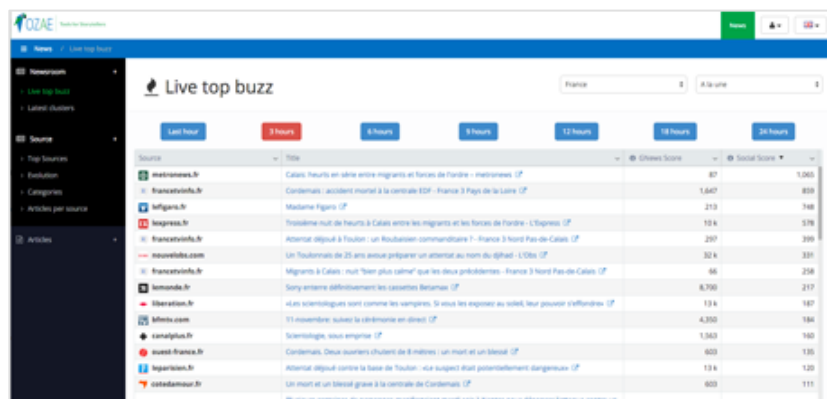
OZAE Tools for Storytellers

News

News / Live top buzz

Newsroom
Live top buzz
Latest clusters

Source
Top Sources
Evolution
Categories
Articles per source

Articles

Live top buzz

France
A la une

Last hour | 3 hours | 6 hours | 9 hours | 12 hours | 18 hours | 24 hours

| Source | Title | GNews Score | Social Score |
|---|---|---|---|
| metronews.fr | Calais: heurts en série entre migrants et forces de l'ordre - metronews | 87 | 1,065 |
| francetvinfo.fr | Cordemais : accident mortel à la centrale EDF - France 3 Pays de la Loire | 1,647 | 859 |
| lefigaro.fr | Madame Figaro | 213 | 748 |
| lexpress.fr | Troisième nuit de heurts à Calais entre les migrants et les forces de l'ordre - L'Express | 10 k | 578 |
| francetvinfo.fr | Attentat déjoué à Toulon : un Roubaisien commanditaire ? - France 3 Nord Pas-de-Calais | 297 | 390 |
| nouvelobs.com | Un Toulonnais de 25 ans avoue préparer un attentat au nom du djihad - L'Obs | 32 k | 331 |
| francetvinfo.fr | Migrants à Calais : nuit "bien plus calme" que les deux précédentes - France 3 Nord Pas-de-Calais | 66 | 258 |
| lemonde.fr | Sony enterre définitivement les cassettes Betamax | 8,700 | 217 |
| liberation.fr | «Les scientologues sont comme les vampires. Si vous les exposez au soleil, leur pouvoir s'effondre» | 13 k | 187 |
| bfmtv.com | 11-novembre: suivez la cérémonie en direct | 4,350 | 184 |
| canalplus.fr | Scientologie, sous emprise | 1,563 | 160 |
| ouest-france.fr | Cordemais. Deux ouvriers chutent de 8 mètres : un mort et un blessé | 603 | 135 |
| leparisien.fr | Attentat déjoué contre la base de Toulon : «Le suspect était potentiellement dangereux» | 13 k | 120 |
| cotedamour.fr | Un mort et un blessé grave à la centrale de Cordemais | 603 | 111 |